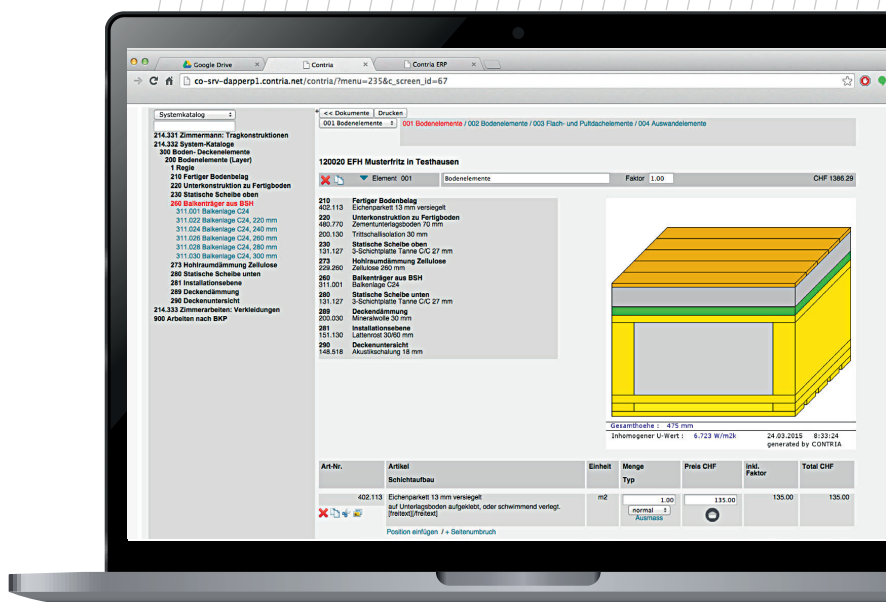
Google Drive ×
Contria ×
Contria ERP ×

co-srv-dapperp1.contria.net/contria/?menu=235&c_screen_id=67

Systemkatalog

214.331 Zimmermann: Tragkonstruktionen
214.332 System-Kataloge
300 Boden- Deckenelemente
200 Bodenelemente (Layer)
1 Regie
210 Fertiger Bodenbelag
220 Unterkonstruktion zu Fertigboden
230 Statische Scheibe oben
260 Balkenträger aus BSH
311.001 Balkenlage C24
311.022 Balkenlage C24, 220 mm
311.024 Balkenlage C24, 240 mm
311.026 Balkenlage C24, 260 mm
311.028 Balkenlage C24, 280 mm
311.030 Balkenlage C24, 300 mm
273 Hohlraumdämmung Zellulose
280 Statische Scheibe unten
281 Installationsebene
289 Deckendämmung
290 Deckenuntersicht
214.333 Zimmerarbeiten: Verkleidungen
900 Arbeiten nach BKP

<< Dokumente   Drucken
001 Bodenelemente
001 Bodenelemente / 002 Bodenelemente / 003 Flach- und Pultdachelemente / 004 Auswandelemente

120020 EFH Musterfritz in Testhausen

Element 001   Bodenelemente   Faktor 1.00   CHF 1386.29

210 Fertiger Bodenbelag
402.113 Eichenparkett 13 mm versiegelt
220 Unterkonstruktion zu Fertigboden
480.770 Zementunterlagsboden 70 mm
200.130 Trittschallisolation 30 mm
230 Statische Scheibe oben
131.127 3-Schichtplatte Tanne C/C 27 mm
273 Hohlraumdämmung Zellulose
229.260 Zellulose 260 mm
260 Balkenträger aus BSH
311.001 Balkenlage C24
280 Statische Scheibe unten
131.127 3-Schichtplatte Tanne C/C 27 mm
289 Deckendämmung
200.030 Mineralwolle 30 mm
281 Installationsebene
151.130 Lattenrost 30/60 mm
290 Deckenuntersicht
148.518 Akustikschalung 18 mm

Gesamthoehe : 475 mm
Inhomogener U-Wert : 6.723 W/m2k
24.03.2015 8:33:24
generated by CONTRIA

| Art-Nr. | Artikel Schichtaufbau | Einheit | Menge Typ | Preis CHF | inkl. Faktor | Total CHF |
|---|---|---|---|---|---|---|
| 402.113 | Eichenparkett 13 mm versiegelt auf Unterlagsboden aufgeklebt, oder schwimmend verlegt. [freitext][/freitext] | m2 | 1.00 normal Ausmass | 135.00 | 135.00 | 135.00 |

Position einfügen / + Seitenumbruch